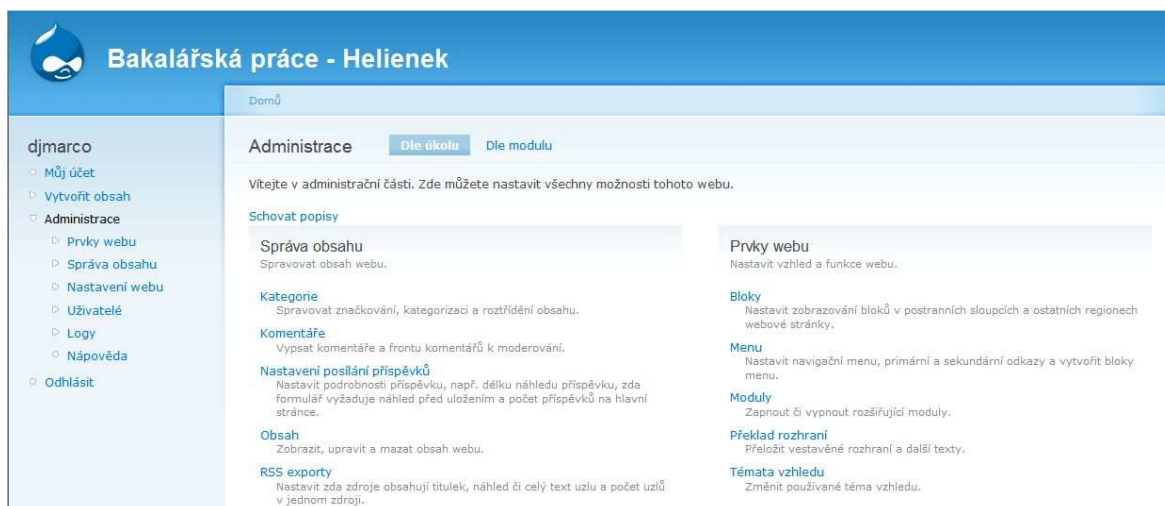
Bakalářská práce - Helienek

Domů

djmarco

Můj účet

Vytvořit obsah

Administrace

Prvky webu

Správa obsahu

Nastavení webu

Uživatelé

Logy

Nápověda

Odhlásit

Administrace Dle úkolu Dle modulu

Vítejte v administrační části. Zde můžete nastavit všechny možnosti tohoto webu.

Schovat popisy

Správa obsahu
Spravovat obsah webu.

Kategorie
Spravovat značkování, kategorizaci a roztřídění obsahu.

Komentáře
Vypsat komentáře a frontu komentářů k moderování.

Nastavení posílání příspěvků
Nastavit podrobnosti příspěvku, např. délku náhledu příspěvku, zda formulář vyžaduje náhled před uložením a počet příspěvků na hlavní stránce.

Obsah
Zobrazit, upravit a mazat obsah webu.

RSS exporty
Nastavit zda zdroje obsahují titulek, náhled či celý text uzlu a počet uzlů v jednom zdroji.

Prvky webu
Nastavit vzhled a funkce webu.

Bloky
Nastavit zobrazování bloků v postranních sloupcích a ostatních regionech webové stránky.

Menu
Nastavit navigační menu, primární a sekundární odkazy a vytvořit bloky menu.

Moduly
Zapnout či vypnout rozšiřující moduly.

Překlad rozhraní
Přeložit vestavěné rozhraní a další texty.

Témata vzhledu
Změnit používané téma vzhledu.